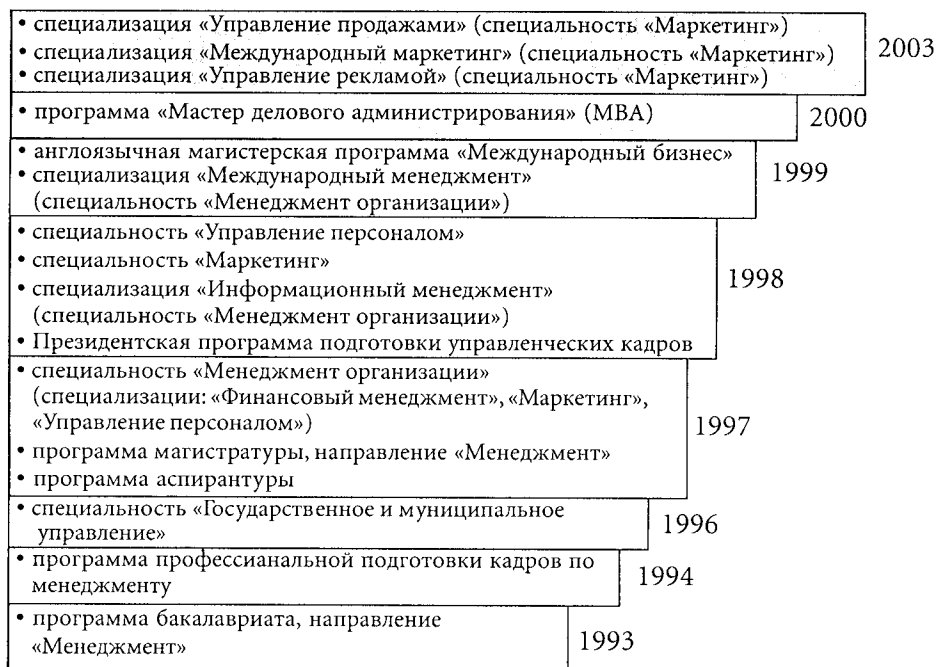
• специализация «Управление продажами» (специальность «Маркетинг»)
• специализация «Международный маркетинг» (специальность «Маркетинг»)
• специализация «Управление рекламой» (специальность «Маркетинг»)

2003

• программа «Мастер делового администрирования» (MBA)

2000

• англоязычная магистерская программа «Международный бизнес»
• специализация «Международный менеджмент» (специальность «Менеджмент организации»)

1999

• специальность «Управление персоналом»
• специальность «Маркетинг»
• специализация «Информационный менеджмент» (специальность «Менеджмент организации»)
• Президентская программа подготовки управленческих кадров

1998

• специальность «Менеджмент организации» (специализации: «Финансовый менеджмент», «Маркетинг», «Управление персоналом»)
• программа магистратуры, направление «Менеджмент»
• программа аспирантуры

1997

• специальность «Государственное и муниципальное управление»

1996

• программа профессианальной подготовки кадров по менеджменту

1994

• программа бакалавриата, направление «Менеджмент»

1993